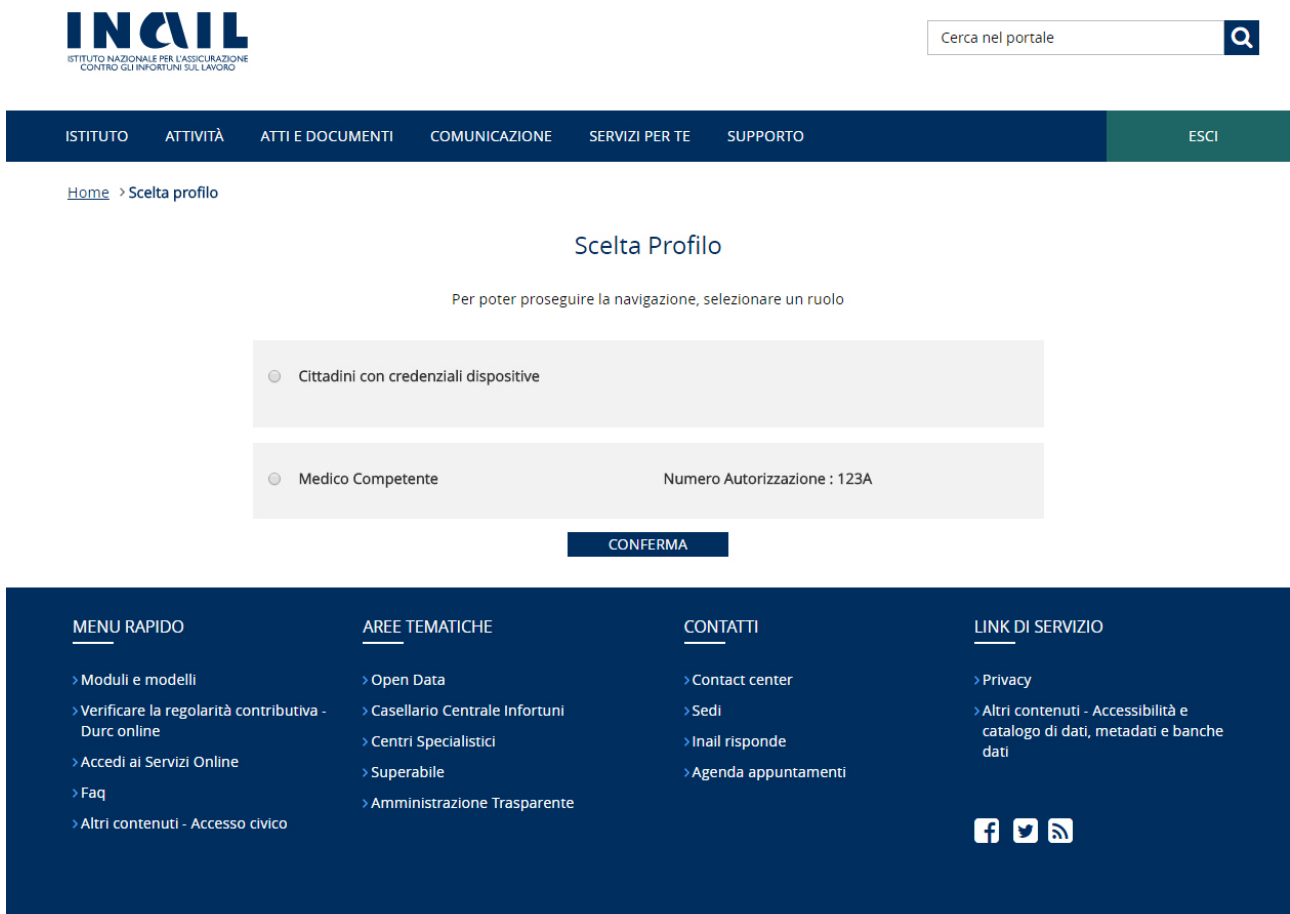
INAIL
ISTITUTO NAZIONALE PER L'ASSICURAZIONE CONTRO GLI INFORTUNI SUL LAVORO

Cerca nel portale

ISTITUTO ATTIVITÀ ATTI E DOCUMENTI COMUNICAZIONE SERVIZI PER TE SUPPORTO ESCI

Home > Scelta profilo

Scelta Profilo

Per poter proseguire la navigazione, selezionare un ruolo

Cittadini con credenziali dispositive

Medico Competente Numero Autorizzazione : 123A

CONFERMA

MENU RAPIDO
> Moduli e modelli
> Verificare la regolarità contributiva - Durc online
> Accedi ai Servizi Online
> Faq
> Altri contenuti - Accesso civico

AREE TEMATICHE
> Open Data
> Casellario Centrale Infortuni
> Centri Specialistici
> Superabile
> Amministrazione Trasparente

CONTATTI
> Contact center
> Sedi
> Inail risponde
> Agenda appuntamenti

LINK DI SERVIZIO
> Privacy
> Altri contenuti - Accessibilità e catalogo di dati, metadati e banche dati